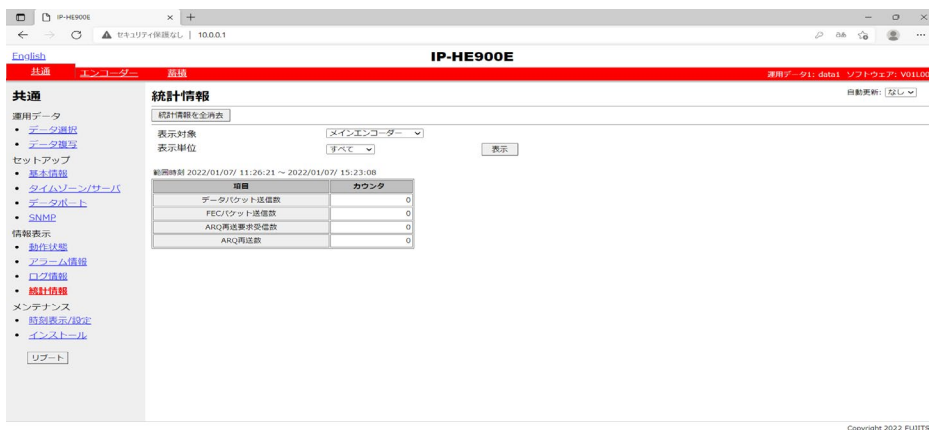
IP-HE900E ×  +

← → C ▲ セキュリティ保護なし | 10.0.0.1

English

IP-HE900E

共通 エンコーダー 基盤

運用データ1: data1 ソフトウェア: V01L00

共通

運用データ
• データ選択
• データ複写
セットアップ
• 基本情報
• タイムゾーン/サーバ
• データポート
• SNMP
情報表示
• 動作状態
• アラーム情報
• ログ情報
• 統計情報
メンテナンス
• 時刻表示/設定
• インストール

リブート

統計情報

自動更新: なし

統計情報を全消去

表示対象 メインエンコーダー
表示単位 すべて
表示

範囲時刻 2022/01/07/ 11:26:21 ～ 2022/01/07/ 15:23:08

| 項目 | カウンタ |
|---|---|
| データパケット送信数 | 0 |
| FECパケット送信数 | 0 |
| ARQ再送要求受信数 | 0 |
| ARQ再送数 | 0 |

Copyright 2022 FUJITS